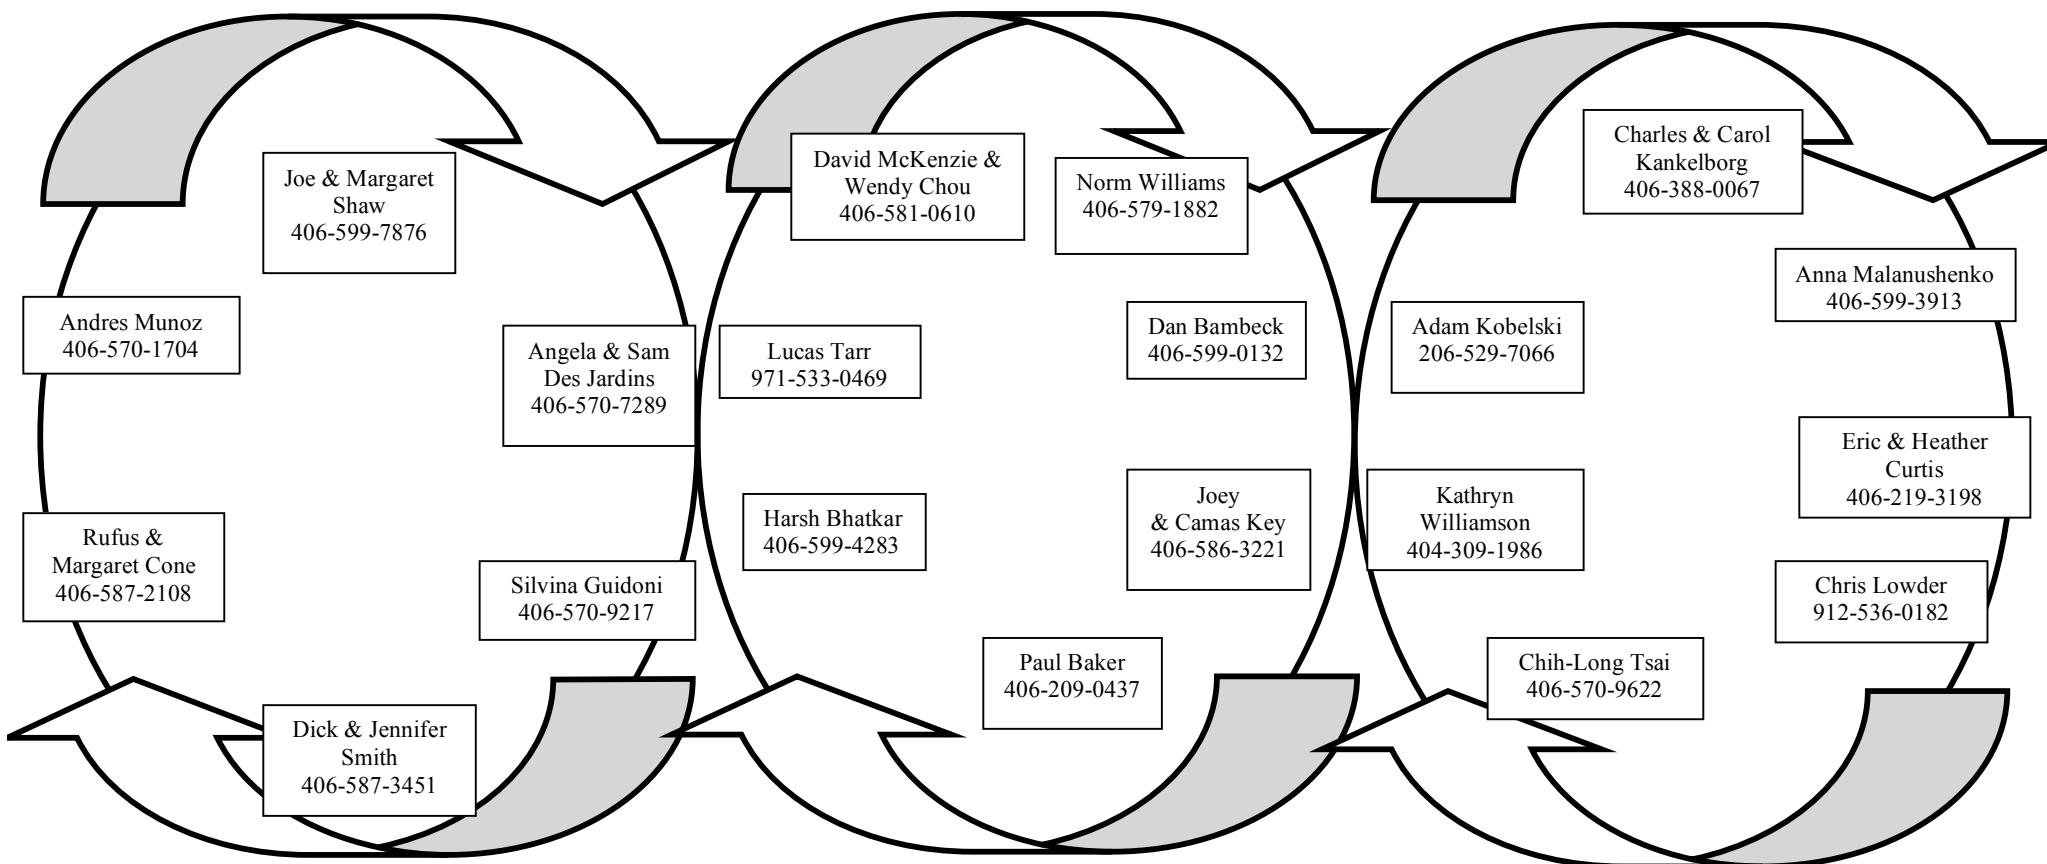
Joe & Margaret Shaw
406-599-7876

Andres Munoz
406-570-1704

Angela & Sam Des Jardins
406-570-7289

Rufus & Margaret Cone
406-587-2108

Silvina Guidoni
406-570-9217

Dick & Jennifer Smith
406-587-3451

David McKenzie & Wendy Chou
406-581-0610

Norm Williams
406-579-1882

Lucas Tarr
971-533-0469

Dan Bambeck
406-599-0132

Harsh Bhatkar
406-599-4283

Joey & Camas Key
406-586-3221

Paul Baker
406-209-0437

Charles & Carol Kankelborg
406-388-0067

Anna Malanushenko
406-599-3913

Adam Kobelski
206-529-7066

Eric & Heather Curtis
406-219-3198

Kathryn Williamson
404-309-1986

Chris Lowder
912-536-0182

Chih-Long Tsai
406-570-9622